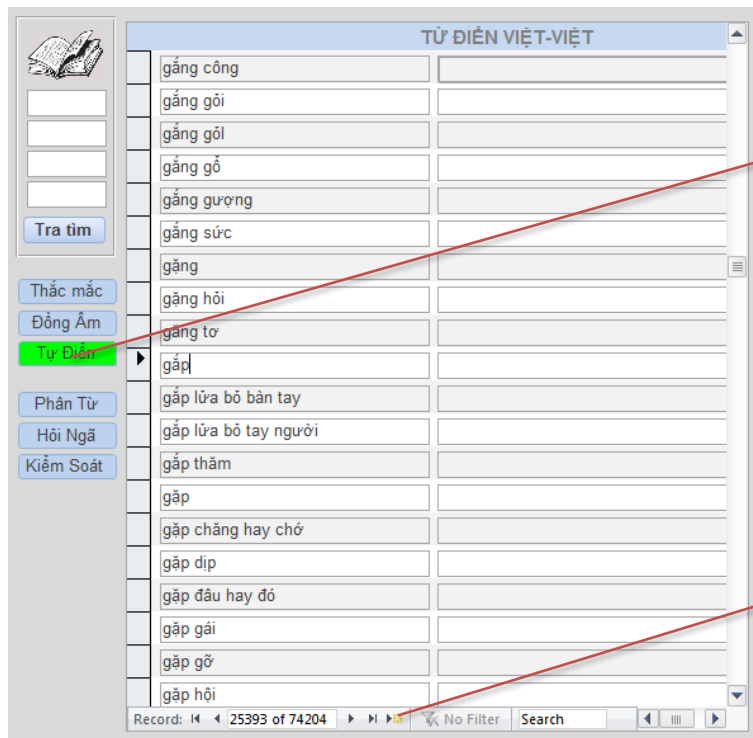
TỪ ĐIỂN VIỆT-VIỆT

Tra tìm

Thắc mắc
Đồng Âm
Tự Điển

Phân Từ
Hỏi Ngã
Kiểm Soát

gắng công
gắng gỏi
gắng gỏl
gắng gỗ
gắng gượng
gắng sức
găng
găng hỏi
găng tơ
gắp
gắp lửa bỏ bàn tay
gắp lửa bỏ tay người
gắp thăm
gặp
gặp chăng hay chớ
gặp dịp
gặp đâu hay đó
gặp gái
gặp gỡ
gặp hội

Record: 25393 of 74204 No Filter Search